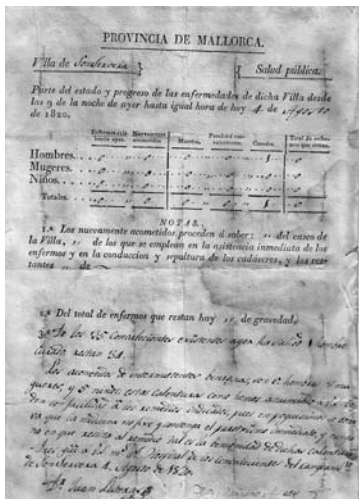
PROVINCIA DE MALLORCA.

Villa de Sóller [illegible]

Salud pública.

Parte del estado y progreso de las enfermedades de dicha Villa desde las 9 de la noche de ayer hasta igual hora de hoy 4 de Agosto de 1820.

| | Enfermos existentes ayer. | Nuevamente acometidos. | Muertos. | Pasados convalecientes. | Curados. | Total de enfermos que restan. |
|---|---|---|---|---|---|---|
| Hombres | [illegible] | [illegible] | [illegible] | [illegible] | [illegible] | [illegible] |
| Mugeres | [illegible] | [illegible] | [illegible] | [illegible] | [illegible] | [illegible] |
| Niños | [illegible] | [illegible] | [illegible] | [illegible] | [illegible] | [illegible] |
| Totales | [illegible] | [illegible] | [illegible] | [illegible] | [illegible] | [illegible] |

NOTAS.

1.ª Los nuevamente acometidos proceden á saber: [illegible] del casco de la Villa, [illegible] de los que se emplean en la asistencia inmediata de los enfermos y en la conduccion y sepultura de los cadáveres, y los restantes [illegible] de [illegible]

2.ª Del total de enfermos que restan hoy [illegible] de gravedad.

3.ª De los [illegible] convalecientes existentes ayer han salido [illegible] curados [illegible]

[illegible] de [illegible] hombres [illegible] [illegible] convalecientes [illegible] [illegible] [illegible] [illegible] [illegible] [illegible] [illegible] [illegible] de Sóller 4 Agosto de 1820.

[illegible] Juan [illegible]